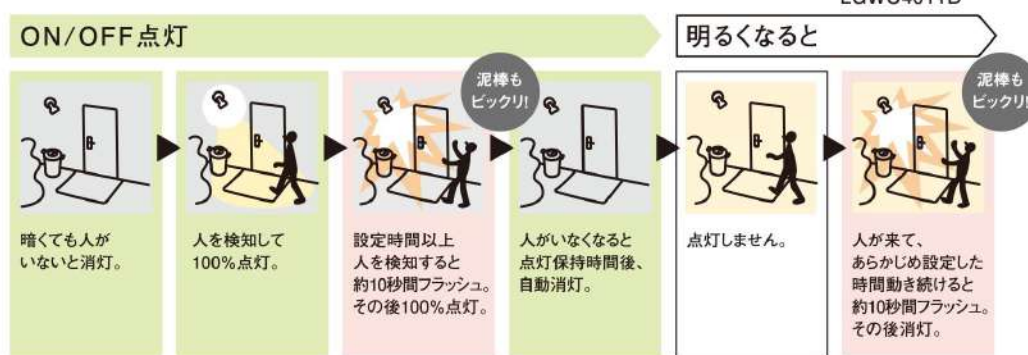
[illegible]

ON/OFF点灯

明るくなると

泥棒もビックリ!

泥棒もビックリ!

暗くても人がいないと消灯。

人を検知して100%点灯。

設定時間以上人を検知すると約10秒間フラッシュ。その後100%点灯。

人がいなくなると点灯保持時間後、自動消灯。

点灯しません。

人が来て、あらかじめ設定した時間動き続けると約10秒間フラッシュ。その後消灯。